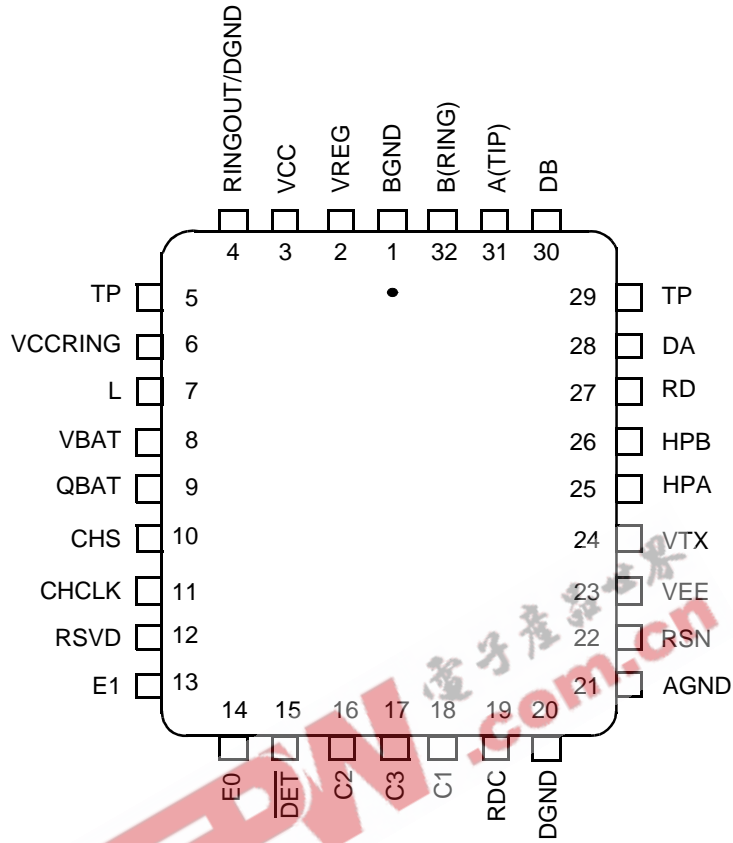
RINGOUT/DGND
VCC
VREG
BGND
B(RING)
A(TIP)
DB

4 3 2 1 32 31 30

TP 5
VCCRING 6
L 7
VBAT 8
QBAT 9
CHS 10
CHCLK 11
RSVD 12
E1 13

29 TP
28 DA
27 RD
26 HPB
25 HPA
24 VTX
23 VEE
22 RSN
21 AGND

14 15 16 17 18 19 20

E0
$\overline{DET}$
C2
C3
C1
RDC
DGND

电子产品世界
EEW.com.cn